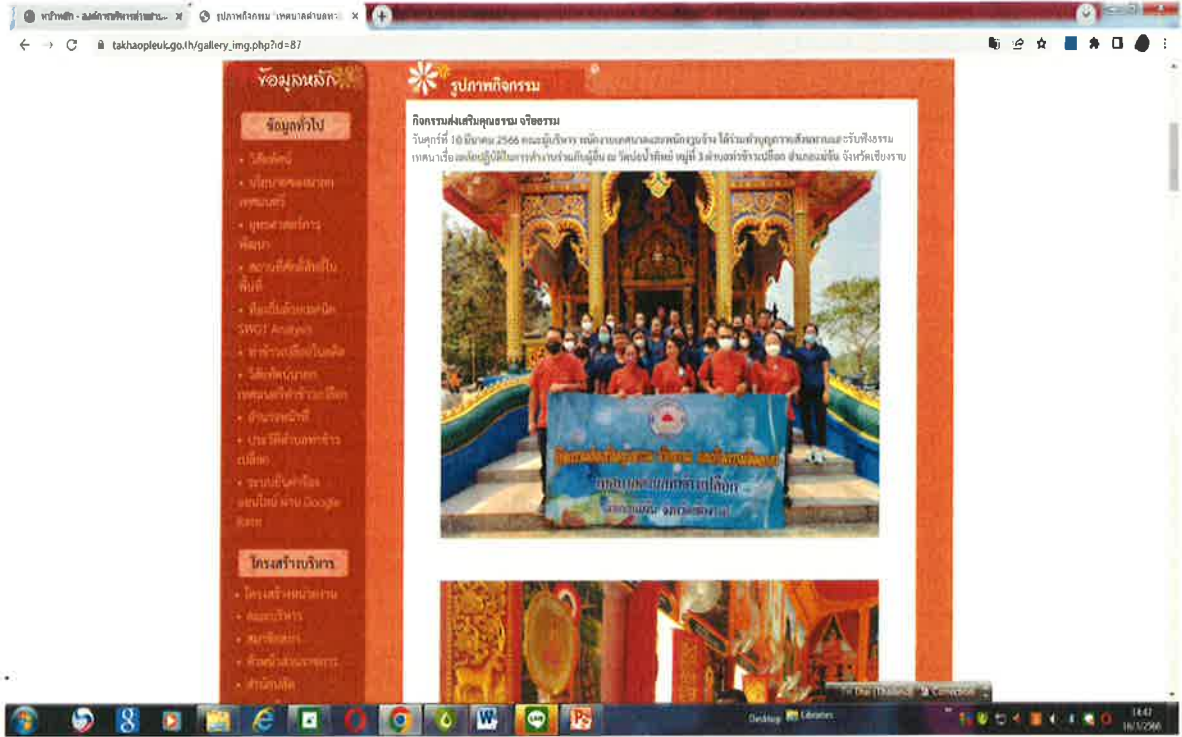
หน้าหลัก - องค์การบริหารส่วนตำบ... ×
รูปภาพกิจกรรม เทศบาลตำบลท่า... ×

takhaopleuk.go.th/gallery_img.php?id=87

ข้อมูลหลัก

ข้อมูลทั่วไป

• วิสัยทัศน์
• นโยบายของนายกเทศมนตรี
• ยุทธศาสตร์การพัฒนา
• สถานที่สำคัญในพื้นที่
• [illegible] SWOT Analysis
• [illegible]
• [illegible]
• อำนาจหน้าที่
• ประวัติตำบลท่าข้าวเปลือก
• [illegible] Google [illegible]

โครงสร้างบริหาร

• โครงสร้างหน่วยงาน
• คณะผู้บริหาร
• สมาชิกสภา
• หัวหน้าส่วนราชการ
• สำนักปลัด

รูปภาพกิจกรรม

กิจกรรมส่งเสริมคุณธรรม จริยธรรม

วันศุกร์ที่ 10 มีนาคม 2566 คณะผู้บริหาร พนักงานเทศบาลและพนักงานจ้าง ได้ร่วมทำบุญถวายสังฆทานและรับฟังธรรมเทศนา เรื่อง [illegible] ณ วัดบ่อน้ำทิพย์ หมู่ที่ 3 ตำบลท่าข้าวเปลือก อำเภอแม่จัน จังหวัดเชียงราย

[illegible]
เทศบาลตำบลท่าข้าวเปลือก
อำเภอแม่จัน จังหวัดเชียงราย

Desktop Libraries
14:47
10/3/2566